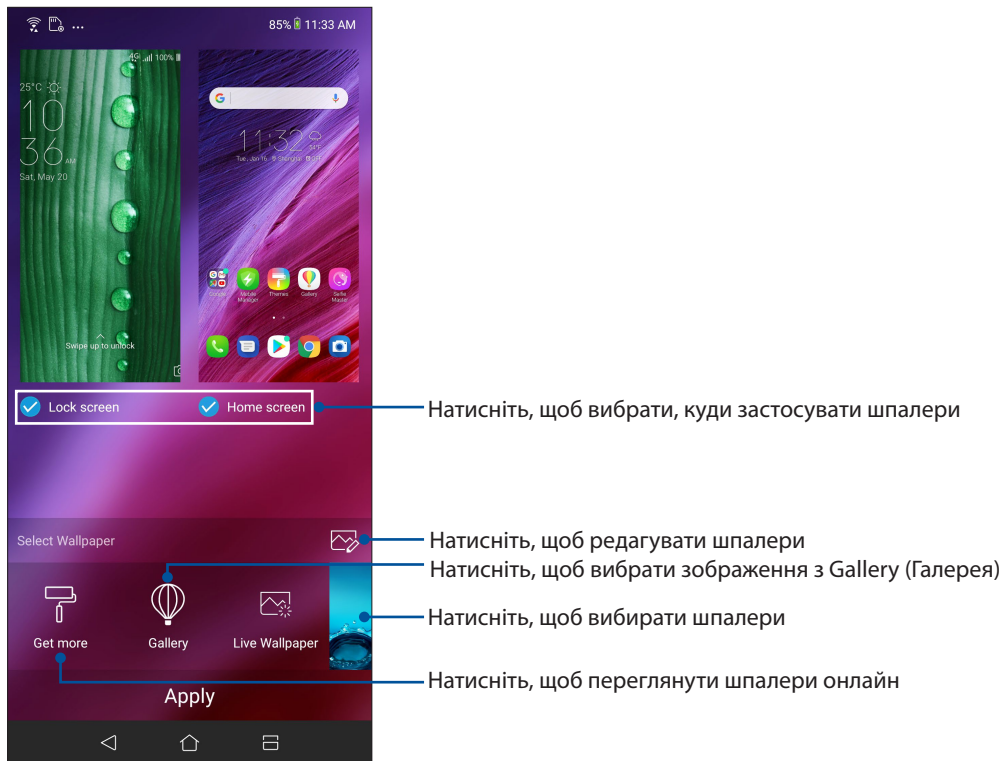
85% 11:33 AM

4G 100%

25°C

10
36 AM

Sat, May 20

Swipe up to unlock

11:32

Tue, Jan 16

Mobile Manager

Themes

Gallery

Selfie Master

Lock screen

Home screen

Натисніть, щоб вибрати, куди застосувати шпалери

Select Wallpaper

Натисніть, щоб редагувати шпалери

Натисніть, щоб вибрати зображення з Gallery (Галерея)

Get more

Gallery

Live Wallpaper

Натисніть, щоб вибирати шпалери

Натисніть, щоб переглянути шпалери онлайн

Apply